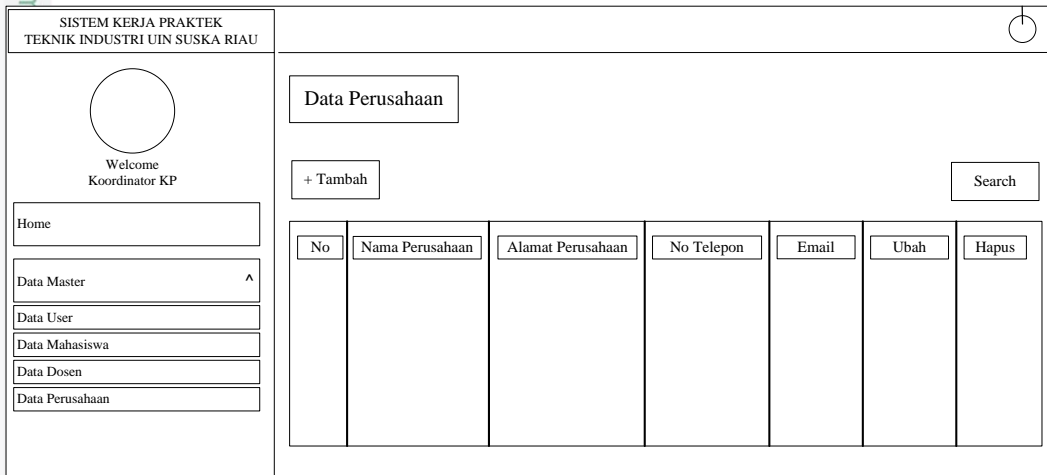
SISTEM KERJA PRAKTEK
TEKNIK INDUSTRI UIN SUSKA RIAU

Welcome
Koordinator KP

Home

Data Master ^

Data User
Data Mahasiswa
Data Dosen
Data Perusahaan

Data Perusahaan

+ Tambah

Search

| No | Nama Perusahaan | Alamat Perusahaan | No Telepon | Email | Ubah | Hapus |
|---|---|---|---|---|---|---|
| | | | | | | |